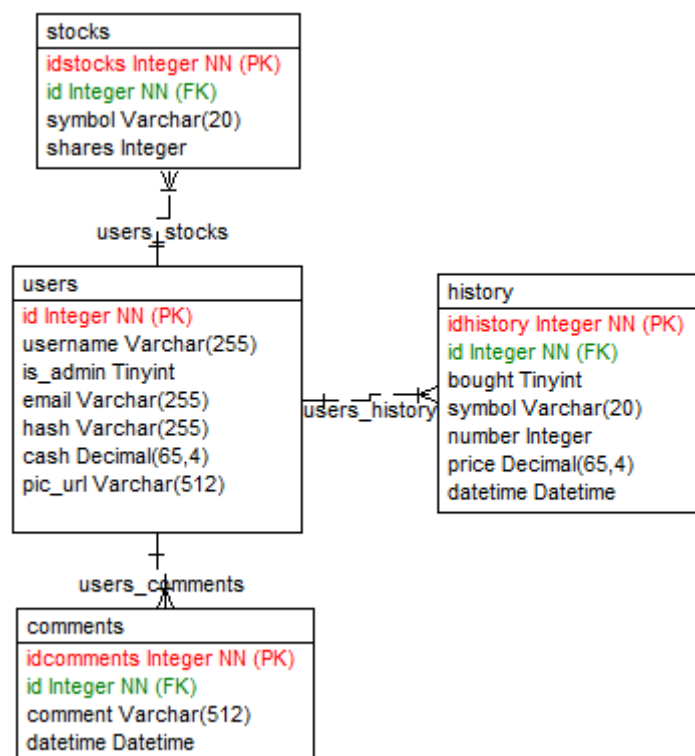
stocks
idstocks Integer NN (PK)
id Integer NN (FK)
symbol Varchar(20)
shares Integer

users_stocks

users
id Integer NN (PK)
username Varchar(255)
is_admin Tinyint
email Varchar(255)
hash Varchar(255)
cash Decimal(65,4)
pic_url Varchar(512)

users_history

history
idhistory Integer NN (PK)
id Integer NN (FK)
bought Tinyint
symbol Varchar(20)
number Integer
price Decimal(65,4)
datetime Datetime

users_comments

comments
idcomments Integer NN (PK)
id Integer NN (FK)
comment Varchar(512)
datetime Datetime